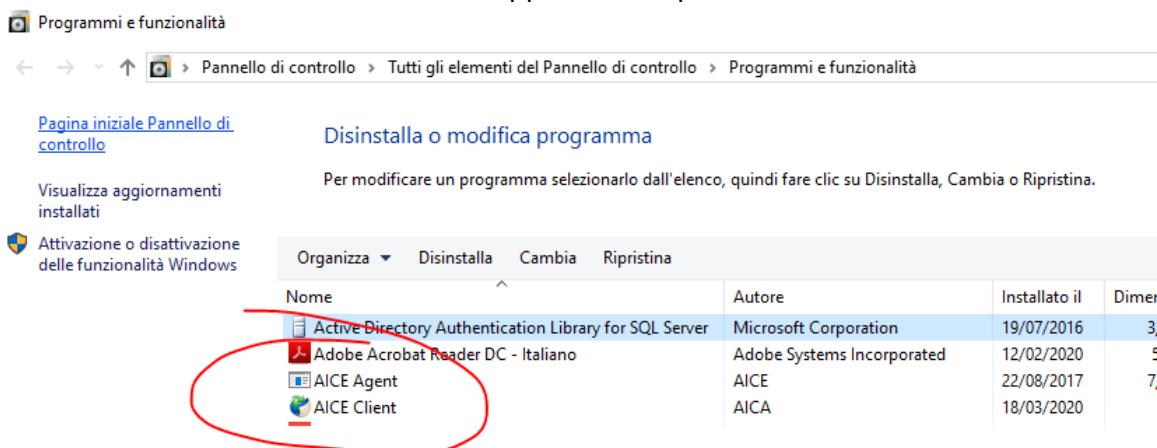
Programmi e funzionalità

Pannello di controllo > Tutti gli elementi del Pannello di controllo > Programmi e funzionalità

Pagina iniziale Pannello di controllo

Visualizza aggiornamenti installati

Attivazione o disattivazione delle funzionalità Windows

Disinstalla o modifica programma

Per modificare un programma selezionarlo dall'elenco, quindi fare clic su Disinstalla, Cambia o Ripristina.

Organizza ▾ Disinstalla Cambia Ripristina

| Nome | Autore | Installato il | Dimen |
|---|---|---|---|
| Active Directory Authentication Library for SQL Server | Microsoft Corporation | 19/07/2016 | 3, |
| Adobe Acrobat Reader DC - Italiano | Adobe Systems Incorporated | 12/02/2020 | 5 |
| AICE Agent | AICE | 22/08/2017 | 7, |
| AICE Client | AICA | 18/03/2020 | |